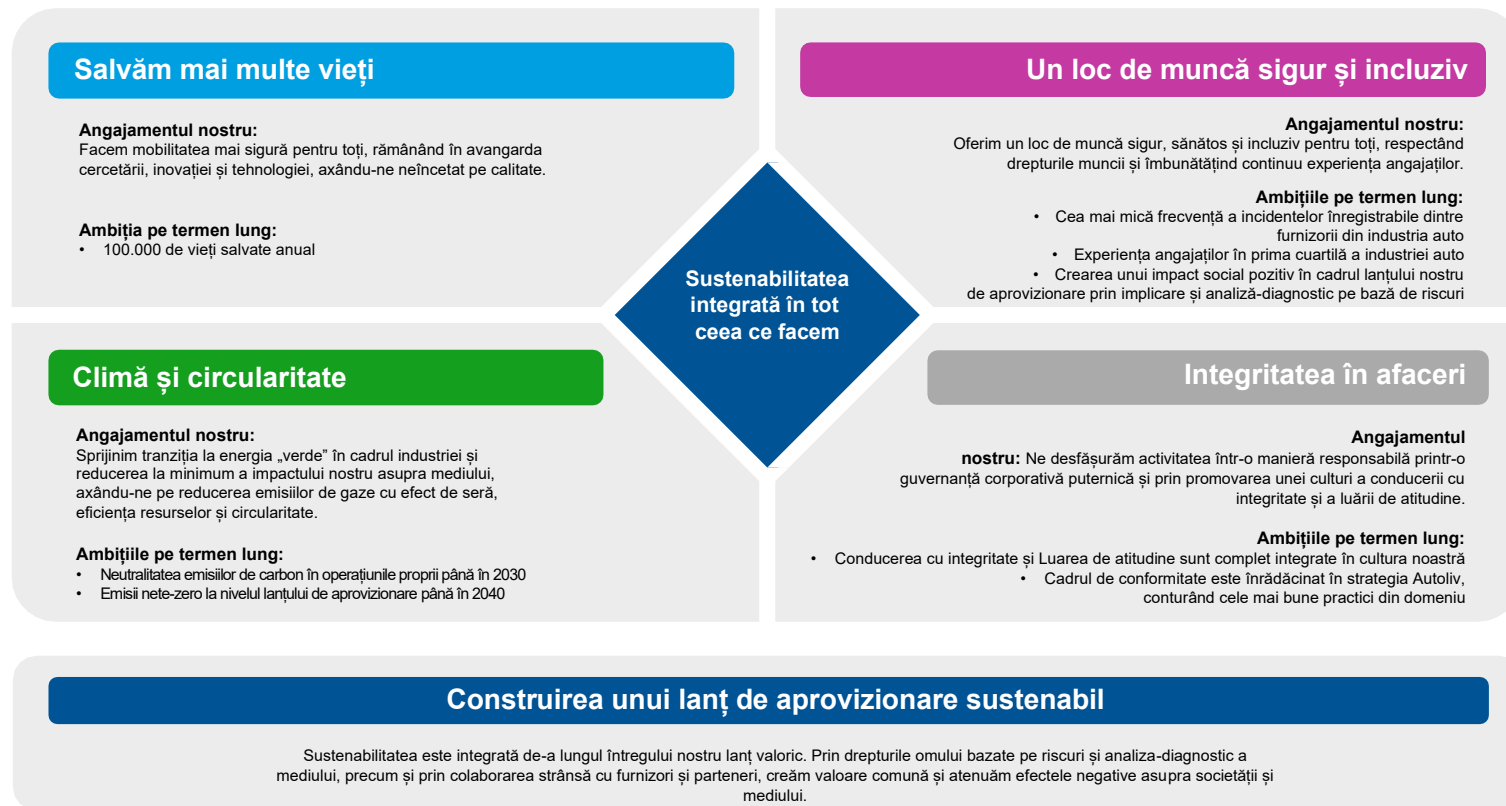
Salvăm mai multe vieți

Angajamentul nostru:
Facem mobilitatea mai sigură pentru toți, rămânând în avangarda cercetării, inovației și tehnologiei, axându-ne neîncetat pe calitate.

Ambiția pe termen lung:
• 100.000 de vieți salvate anual

Un loc de muncă sigur și incluziv

Angajamentul nostru:
Oferim un loc de muncă sigur, sănătos și incluziv pentru toți, respectând drepturile muncii și îmbunătățind continuu experiența angajaților.

Ambițiile pe termen lung:
• Cea mai mică frecvență a incidentelor înregistrabile dintre furnizorii din industria auto
• Experiența angajaților în prima cuartilă a industriei auto
• Crearea unui impact social pozitiv în cadrul lanțului nostru de aprovizionare prin implicare și analiză-diagnostic pe bază de riscuri

Sustenabilitatea integrată în tot ceea ce facem

Climă și circularitate

Angajamentul nostru:
Sprijinim tranziția la energia „verde" în cadrul industriei și reducerea la minimum a impactului nostru asupra mediului, axându-ne pe reducerea emisiilor de gaze cu efect de seră, eficiența resurselor și circularitate.

Ambițiile pe termen lung:
• Neutralitatea emisiilor de carbon în operațiunile proprii până în 2030
• Emisii nete-zero la nivelul lanțului de aprovizionare până în 2040

Integritatea în afaceri

Angajamentul nostru: Ne desfășurăm activitatea într-o manieră responsabilă printr-o guvernanță corporativă puternică și prin promovarea unei culturi a conducerii cu integritate și a luării de atitudine.

Ambițiile pe termen lung:
• Conducerea cu integritate și Luarea de atitudine sunt complet integrate în cultura noastră
• Cadrul de conformitate este înrădăcinat în strategia Autoliv, conturând cele mai bune practici din domeniu

Construirea unui lanț de aprovizionare sustenabil

Sustenabilitatea este integrată de-a lungul întregului nostru lanț valoric. Prin drepturile omului bazate pe riscuri și analiza-diagnostic a mediului, precum și prin colaborarea strânsă cu furnizori și parteneri, creăm valoare comună și atenuăm efectele negative asupra societății și mediului.